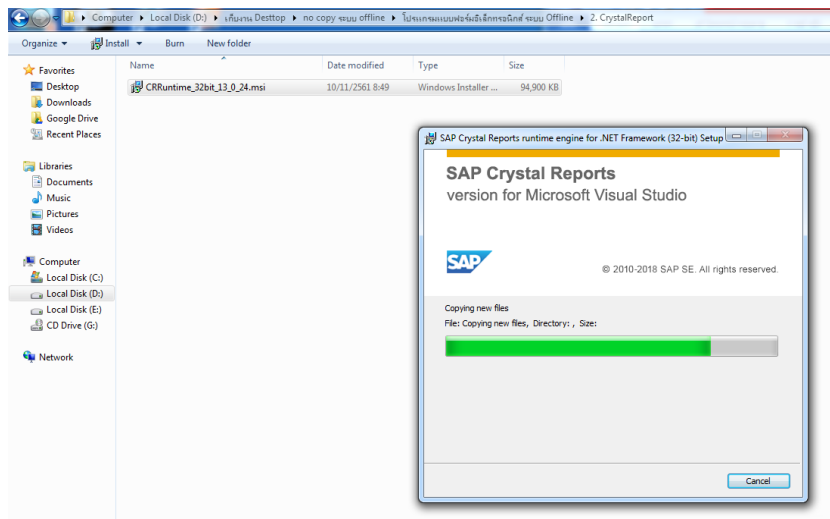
Computer ▸ Local Disk (D:) ▸ เก็บงาน Desttop ▸ no copy ระบบ offline ▸ โปรแกรมแบบฟอร์มอิเล็กทรอนิกส์ ระบบ Offline ▸ 2. CrystalReport

Organize ▾ Install ▾ Burn New folder

Favorites
Desktop
Downloads
Google Drive
Recent Places

Libraries
Documents
Music
Pictures
Videos

Computer
Local Disk (C:)
Local Disk (D:)
Local Disk (E:)
CD Drive (G:)

Network

| Name | Date modified | Type | Size |
|---|---|---|---|
| CRRuntime_32bit_13_0_24.msi | 10/11/2561 8:49 | Windows Installer ... | 94,900 KB |

SAP Crystal Reports runtime engine for .NET Framework (32-bit) Setup

SAP Crystal Reports
version for Microsoft Visual Studio

SAP

© 2010-2018 SAP SE. All rights reserved.

Copying new files
File: Copying new files, Directory: , Size:

Cancel